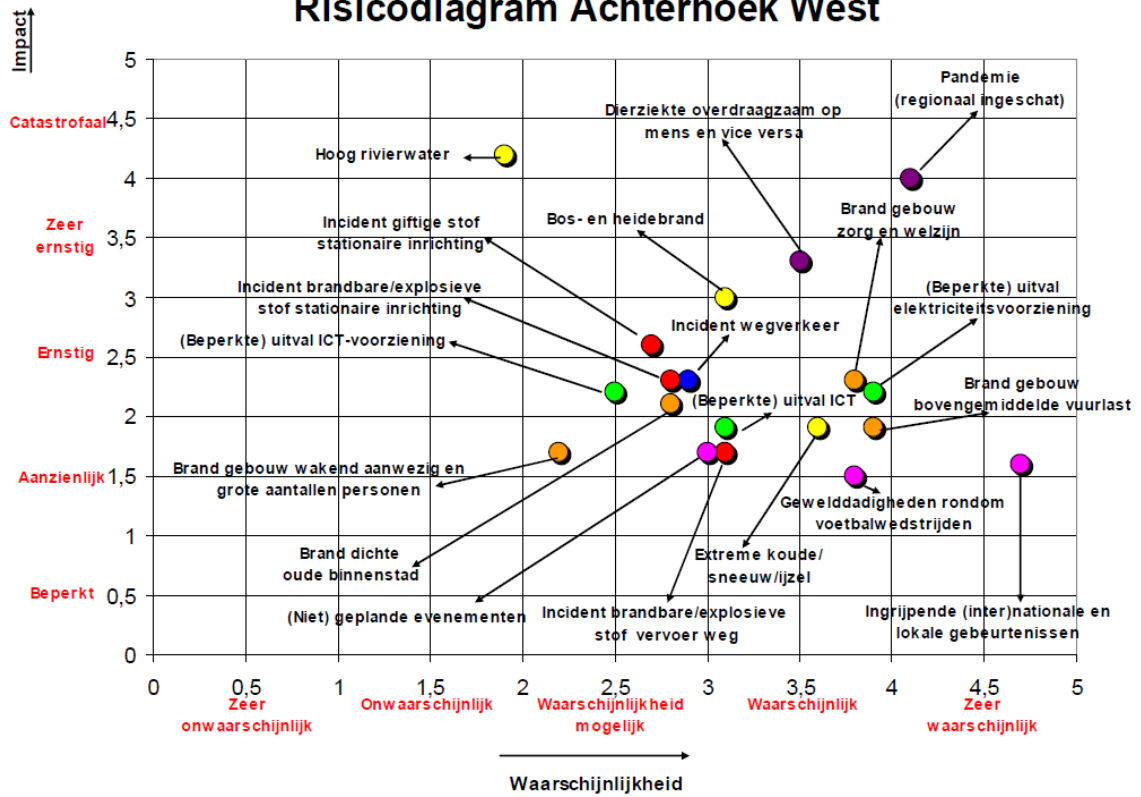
Risicodiagram Achterhoek West

Impact

5
4,5
4
3,5
3
2,5
2
1,5
1
0,5
0

Catastrofaal
Zeer ernstig
Ernstig
Aanzienlijk
Beperkt

Pandemie (regionaal ingeschat)
Dierziekte overdraagzaam op mens en vice versa
Hoog rivierwater
Brand gebouw zorg en welzijn
Bos- en heidebrand
Incident giftige stof stationaire inrichting
Incident brandbare/explosieve stof stationaire inrichting
(Beperkte) uitval elektriciteitsvoorziening
Incident wegverkeer
(Beperkte) uitval ICT-voorziening
Brand gebouw bovengemiddelde vuurlast
(Beperkte) uitval ICT
Brand gebouw wakend aanwezig en grote aantallen personen
Geweldadigheden rondom voetbalwedstrijden
Brand dichte oude binnenstad
Extreme koude/ sneeuw/ijzel
(Niet) geplande evenementen
Incident brandbare/explosieve stof vervoer weg
Ingrijpende (inter)nationale en lokale gebeurtenissen

0
0,5
1
1,5
2
2,5
3
3,5
4
4,5
5

Zeer onwaarschijnlijk
Onwaarschijnlijk
Waarschijnlijkheid mogelijk
Waarschijnlijk
Zeer waarschijnlijk

Waarschijnlijkheid